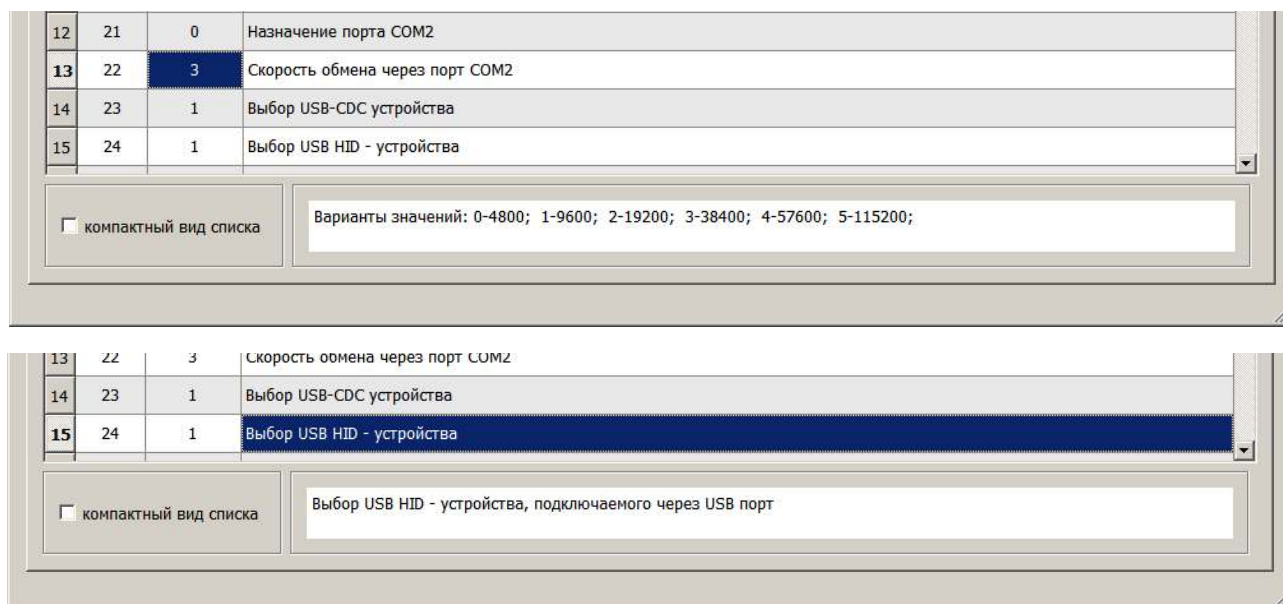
| 12 | 21 | 0 | Назначение порта COM2 |
|---|---|---|---|
| 13 | 22 | 3 | Скорость обмена через порт COM2 |
| 14 | 23 | 1 | Выбор USB-CDC устройства |
| 15 | 24 | 1 | Выбор USB HID - устройства |

компактный вид списка

Варианты значений: 0-4800; 1-9600; 2-19200; 3-38400; 4-57600; 5-115200;

| 13 | 22 | 3 | Скорость обмена через порт COM2 |
|---|---|---|---|
| 14 | 23 | 1 | Выбор USB-CDC устройства |
| 15 | 24 | 1 | Выбор USB HID - устройства |

компактный вид списка

Выбор USB HID - устройства, подключаемого через USB порт